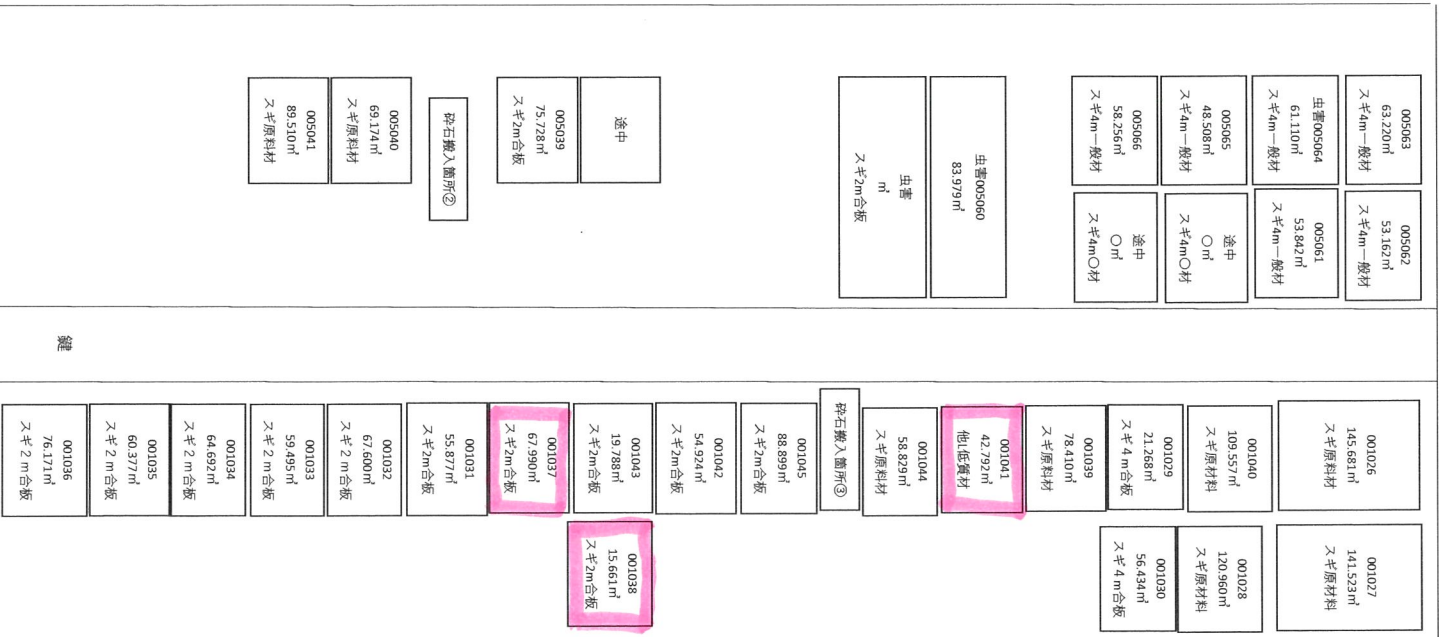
005041
89.510㎥
スギ原料材

005040
69.174㎥
スギ原料材

砕石搬入箇所②

005039
75.728㎥
スギ2m合板

途中

虫害
㎥
スギ2m合板

虫害005060
83.979㎥

005066
58.256㎥
スギ4m一般材

005065
48.508㎥
スギ4m一般材

虫害005064
61.110㎥
スギ4m一般材

005063
63.220㎥
スギ4m一般材

途中
○㎥
スギ4m○材

途中
○㎥
スギ4m○材

005061
53.842㎥
スギ4m一般材

005062
53.162㎥
スギ4m一般材

鍵

001036
76.171㎥
スギ２ｍ合板

001035
60.377㎥
スギ２ｍ合板

001034
64.692㎥
スギ２ｍ合板

001033
59.495㎥
スギ２ｍ合板

001032
67.600㎥
スギ２ｍ合板

001031
55.877㎥
スギ2m合板

001037
67.990㎥
スギ2m合板

001043
19.788㎥
スギ2m合板

001042
54.924㎥
スギ2m合板

001045
88.899㎥
スギ2m合板

砕石搬入箇所③

001044
58.829㎥
スギ原料材

001041
42.792㎥
他L低質材

001039
78.410㎥
スギ原料材

001029
21.268㎥
スギ４ｍ合板

001040
109.557㎥
スギ原材料

001026
145.681㎥
スギ原料材

001038
15.661㎥
スギ2m合板

001030
56.434㎥
スギ４ｍ合板

001028
120.960㎥
スギ原材料

001027
141.523㎥
スギ原材料